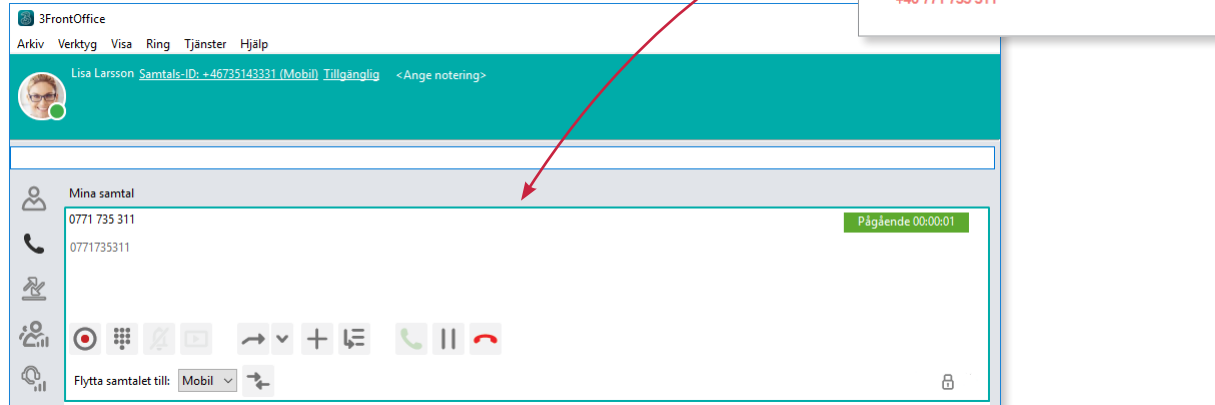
3FrontOffice

Arkiv Verktyg Visa Ring Tjänster Hjälp

Lisa Larsson Samtals-ID: +46735143331 (Mobil) Tillgänglig <Ange notering>

Mina samtal

0771 735 311

Pågående 00:00:01

0771735311

Flytta samtalet till: Mobil